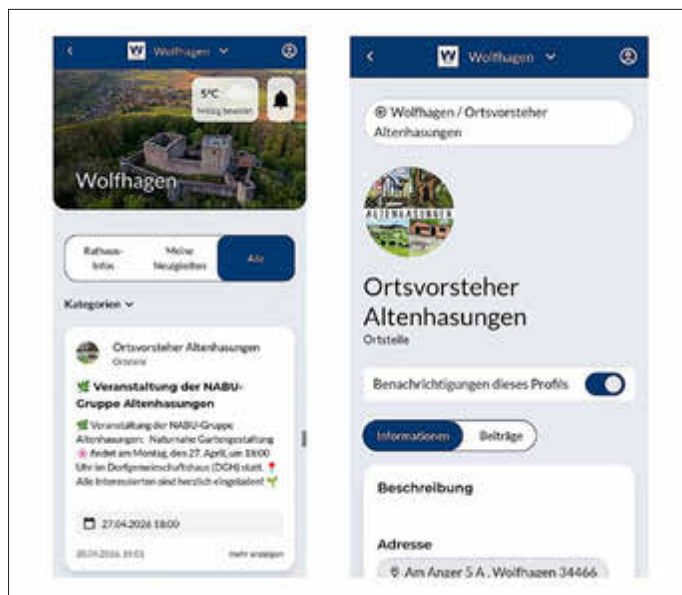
W Wolfhagen

5°C
Heftig bewölkt

Wolfhagen

Rathaus-Infos
Meine Neuigkeiten
Alle

Kategorien

Ortsvorsteher Altenhasungen
Ortsteile

🌿 Veranstaltung der NABU-Gruppe Altenhasungen

🌿 Veranstaltung der NABU-Gruppe Altenhasungen: Naturnahe Gartengestaltung 🌸 findet am Montag, des 27. April, um 18:00 Uhr im Dorfgemeinschaftshaus (DGH) statt. 📍 Alle Interessierten sind herzlich eingeladen! 🌱

27.04.2026 18:00

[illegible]
mehr anzeigen

W Wolfhagen

Wolfhagen / Ortsvorsteher Altenhasungen

ALTENHASUNGEN

Ortsvorsteher Altenhasungen
Ortsteile

Benachrichtigungen dieses Profils

Informationen
Beiträge

Beschreibung

Adresse
Am Anger 5 A , Wolfhagen 34466